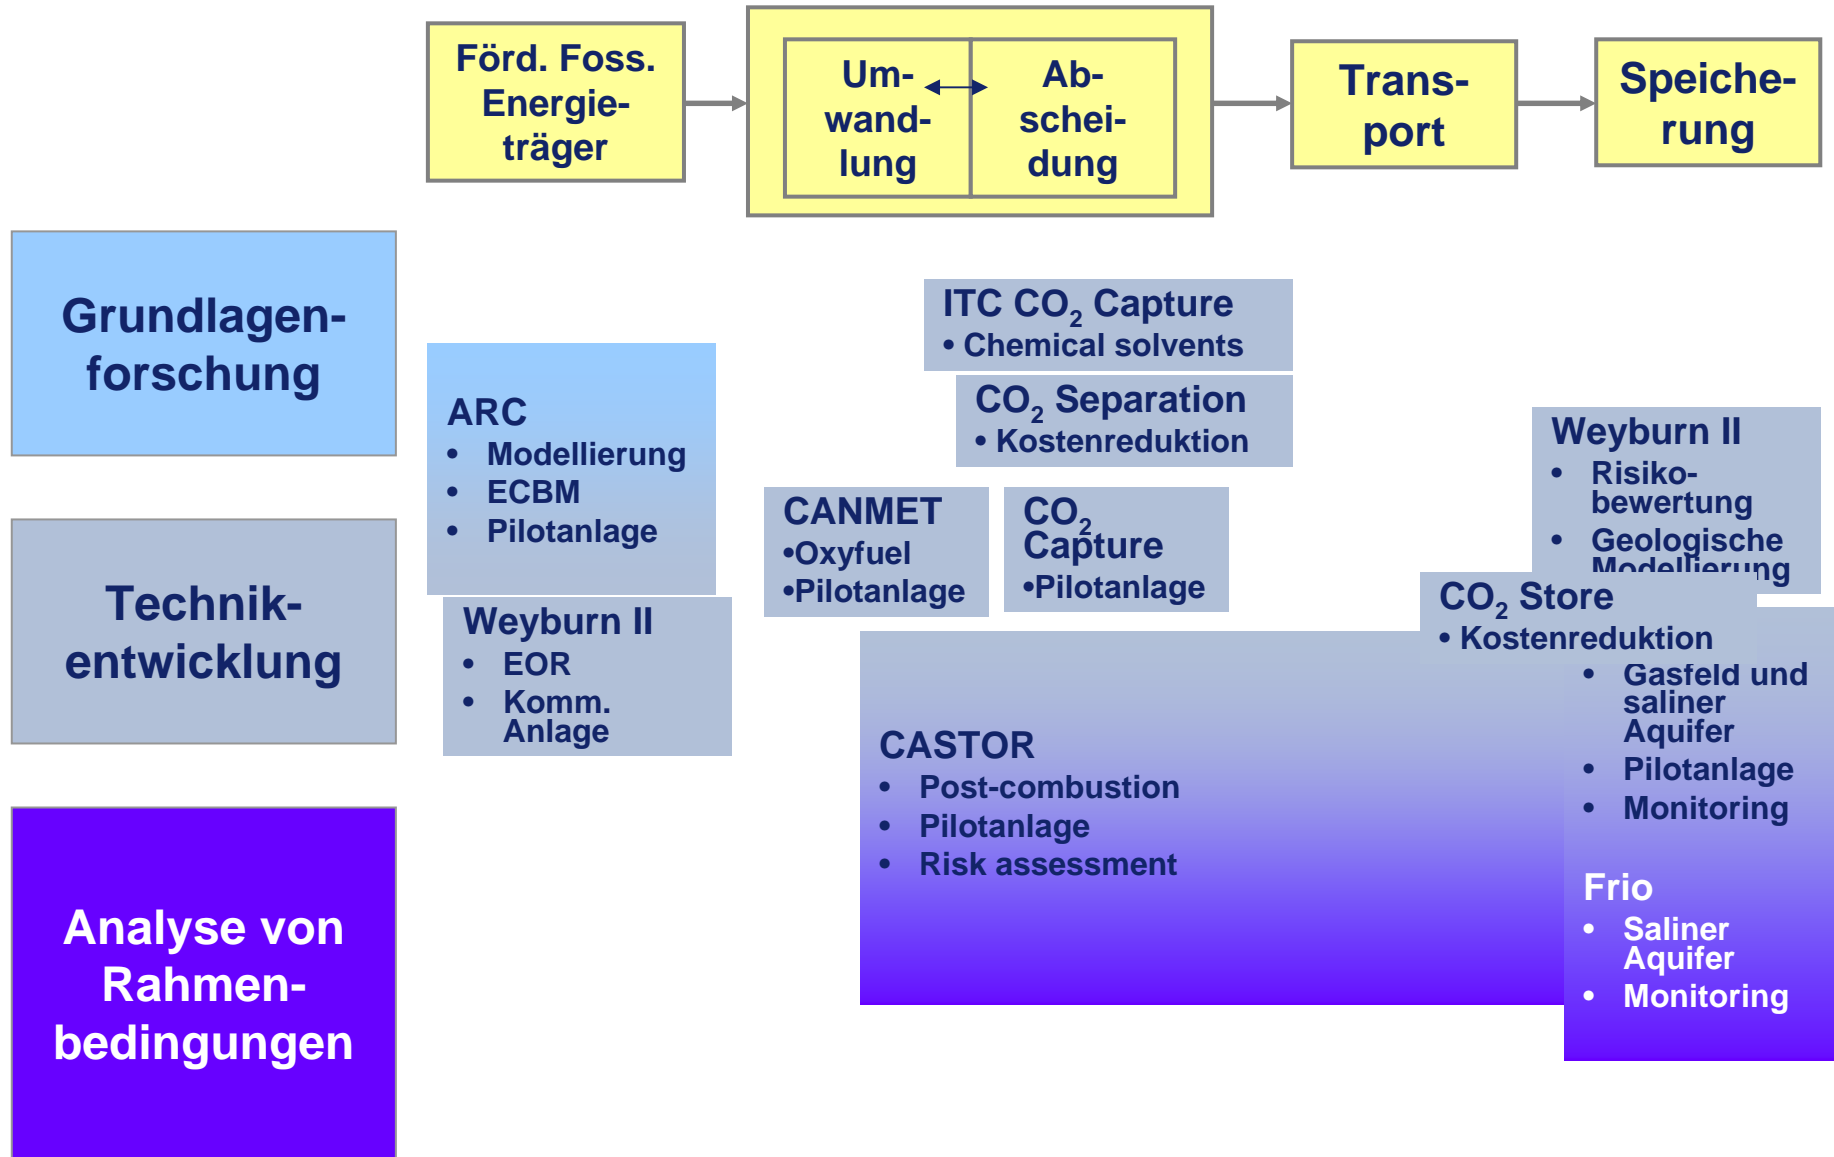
Förd. Foss. Energieträger

Umwandlung

Abscheidung

Transport

Speicherung

Grundlagenforschung

Technikentwicklung

Analyse von Rahmenbedingungen

ITC $CO_2$ Capture
• Chemical solvents

$CO_2$ Separation
• Kostenreduktion

ARC
• Modellierung
• ECBM
• Pilotanlage

Weyburn II
• EOR
• Komm. Anlage

CANMET
•Oxyfuel
•Pilotanlage

$CO_2$ Capture
•Pilotanlage

Weyburn II
• Risikobewertung
• Geologische Modellierung

$CO_2$ Store
• Kostenreduktion
• Gasfeld und saliner Aquifer
• Pilotanlage
• Monitoring

CASTOR
• Post-combustion
• Pilotanlage
• Risk assessment

Frio
• Saliner Aquifer
• Monitoring